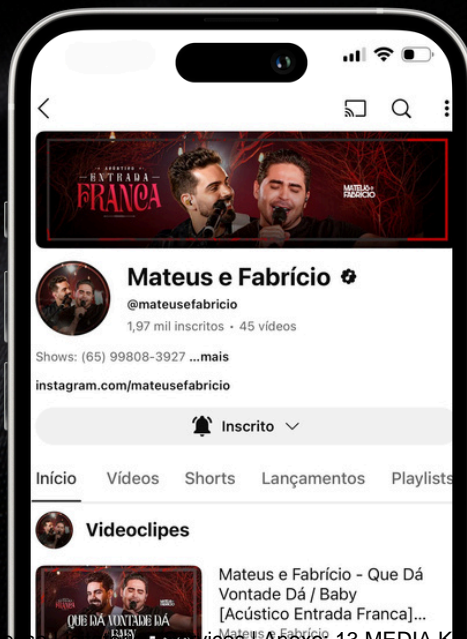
ACÚSTICO
ENTRADA
FRANCA

MATEUS & FABRÍCIO

Mateus e Fabrício

@mateusefabricio
1,97 mil inscritos • 45 vídeos

Shows: (65) 99808-3927 ...mais

instagram.com/mateusefabricio

Inscrito

Início Vídeos Shorts Lançamentos Playlists

Videoclipes

QUE DÁ VONTADE DÁ
BABY

Mateus e Fabrício - Que Dá Vontade Dá / Baby [Acústico Entrada Franca]...
Mateus e Fabrício

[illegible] 13 MEDIA K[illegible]